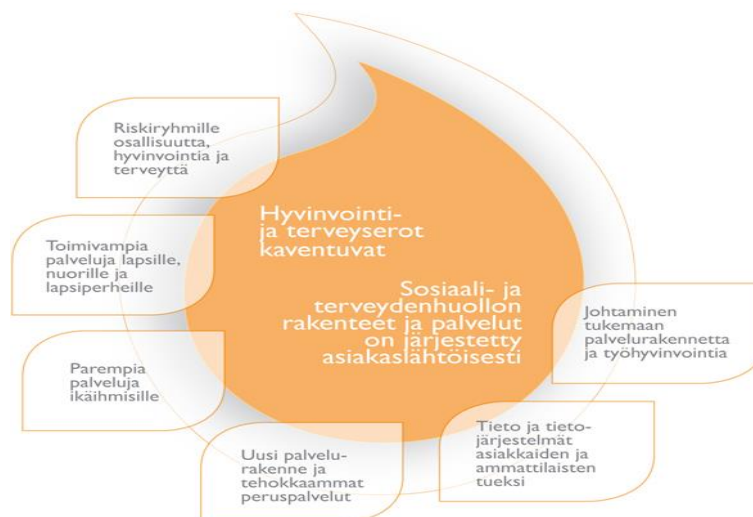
Riskiryhmille osallisuutta, hyvinvointia ja terveyttä

Toimivampia palveluja lapsille, nuorille ja lapsiperheille

Parempia palveluja ikäihmisille

Uusi palvelurakenne ja tehokkaammat peruspalvelut

Hyvinvointi- ja terveyserot kaventuvat

Sosiaali- ja terveydenhuollon rakenteet ja palvelut on järjestetty asiakaslähtöisesti

Johtaminen tukemaan palvelurakennetta ja työhyvinvointia

Tieto ja tietojärjestelmät asiakkaiden ja ammattilaisten tueksi